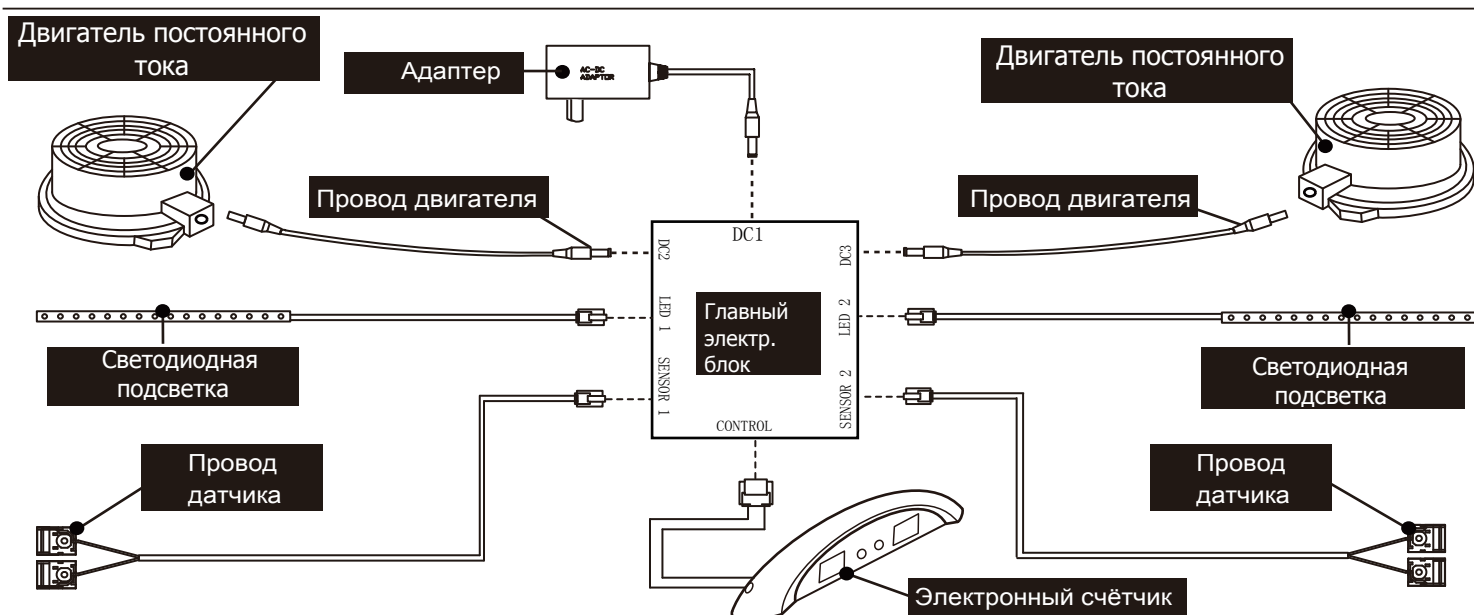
Двигатель постоянного тока

Адаптер

AC-DC ADAPTOR

Двигатель постоянного тока

Провод двигателя

DC1

Провод двигателя

DC2

DC3

LED 1

Главный электр. блок

LED 2

Светодиодная подсветка

SENSOR 1

SENSOR 2

Светодиодная подсветка

CONTROL

Провод датчика

Провод датчика

Электронный счётчик